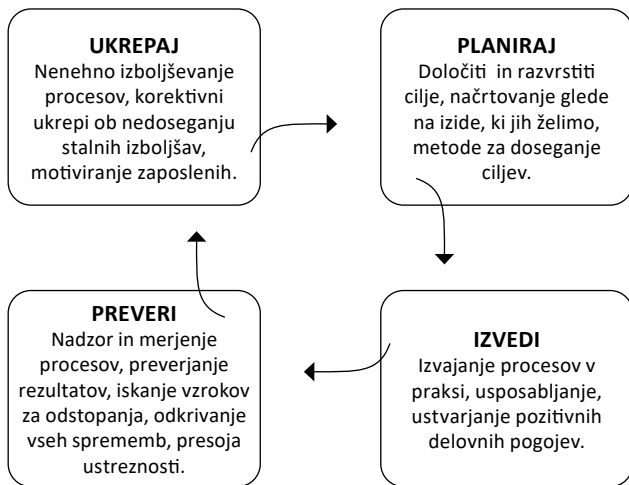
**UKREPAJ**
Nenehno izboljševanje procesov, korektivni ukrepi ob nedoseganju stalnih izboljšav, motiviranje zaposlenih.

**PLANIRAJ**
Določiti in razvrstiti cilje, načrtovanje glede na izide, ki jih želimo, metode za doseganje ciljev.

**PREVERI**
Nadzor in merjenje procesov, preverjanje rezultatov, iskanje vzrokov za odstopanja, odkrivanje vseh sprememb, presoja ustreznosti.

**IZVEDI**
Izvajanje procesov v praksi, usposabljanje, ustvarjanje pozitivnih delovnih pogojev.